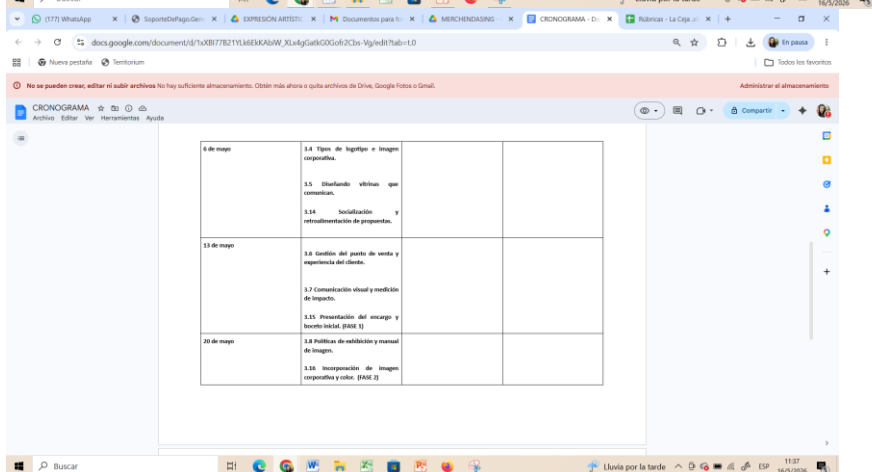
(177) WhatsApp | SoporteDePago.Gen | EXPRESIÓN ARTÍSTIC | Documentos para fu | MERCHENDASING | CRONOGRAMA - Do | Rúbricas - La Ceja | +

docs.google.com/document/d/1xXBI77B21YLk6EkKAbiW_XLx4gGatkG0Gofr2Cbs-Vg/edit?tab=t.0

En pausa

Nueva pestaña | Territorium | Todos los favoritos

No se pueden crear, editar ni subir archivos No hay suficiente almacenamiento. Obtén más ahora o quita archivos de Drive, Google Fotos o Gmail. Administrar el almacenamiento

CRONOGRAMA
Archivo Editar Ver Herramientas Ayuda

Compartir

| 6 de mayo | 3.4 Tipos de logotipo e imagen corporativa.<br><br>3.5 Diseñando vitrinas que comunican.<br><br>3.14 Socialización y retroalimentación de propuestas. | | |
|---|---|---|---|
| 13 de mayo | 3.6 Gestión del punto de venta y experiencia del cliente.<br><br>3.7 Comunicación visual y medición de impacto.<br><br>3.15 Presentación del encargo y boceto inicial. (FASE 1) | | |
| 20 de mayo | 3.8 Políticas de exhibición y manual de imagen.<br><br>3.16 Incorporación de imagen corporativa y color. (FASE 2) | | |

Buscar

Lluvia por la tarde ESP 11:37 16/5/2026